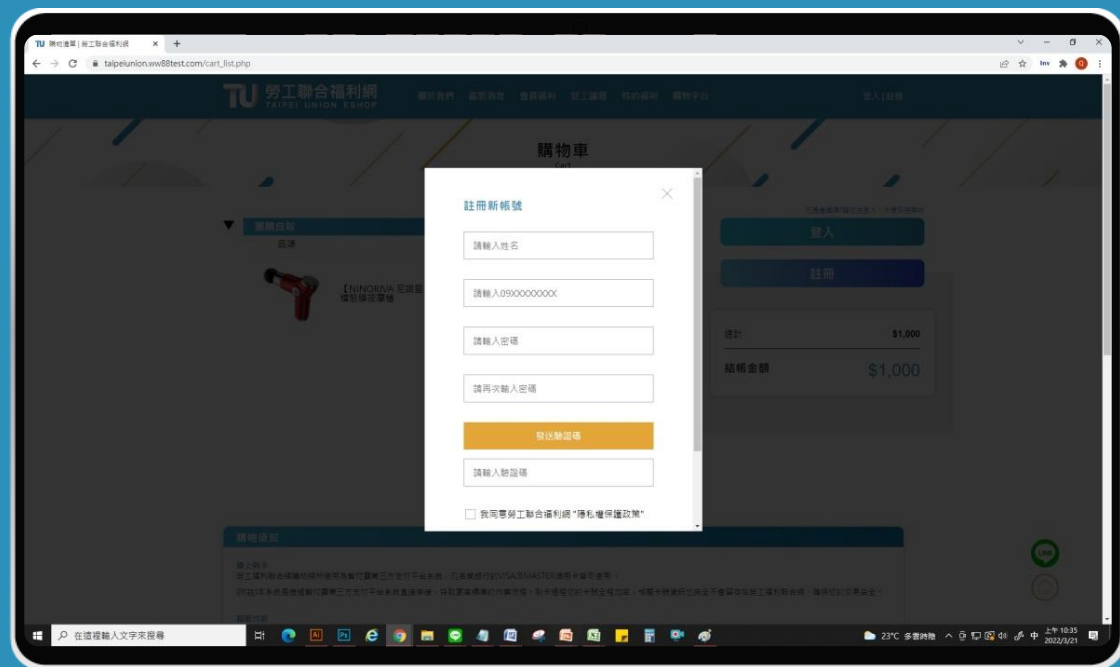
購物清單 | 勞工聯合福利網

taipeiunion.ww88test.com/cart_list.php

勞工聯合福利網
TAIPEI UNION ESHOP

登入 | 註冊

購物車
Cart

【NINORIVA 宅居室】

登入

註冊

合計 $1,000

結帳金額 $1,000

註冊新帳號

請輸入姓名

請輸入09XXXXXXXX

請輸入密碼

請再次輸入密碼

發送驗證碼

請輸入驗證碼

我同意勞工聯合福利網 "隱私權保護政策"

購物須知

在這裡輸入文字來搜尋

23°C 多雲時晴

上午 10:35
2022/3/21